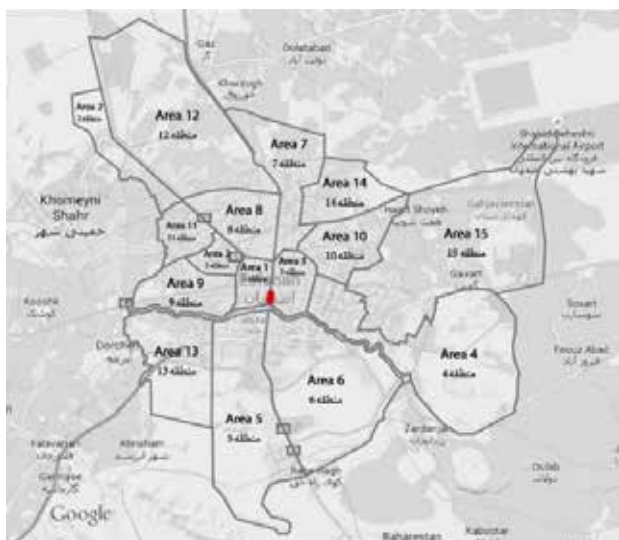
Gaz
Dolatabad
دولت آباد
Khorzugh
Area 2
2 منطقه
Area 12
منطقه 12
Area 7
منطقه 7
Shahid Beheshti International Airport
فرودگاه بین المللی شهید بهشتی اصفهان
Area 14
منطقه 14
Khomeyni Shahr
خمینی شهر
Area 8
منطقه 8
Area 11
منطقه 11
Haft Shoyeh
هفت شویه
Area 10
منطقه 10
Area 15
منطقه 15
Area 3
منطقه 3
Area 1
منطقه 1
Area 9
منطقه 9
Gavart
Koosha
کوشک
Sovari
Dorcheh
درچه
Area 13
منطقه 13
Feyzabad
فیروز آباد
Area 4
منطقه 4
Area 6
منطقه 6
Area 5
منطقه 5
Zarderjan
Falavarjan
فلاورجان
Abrisham
ابریشم
Dolab
دولاب
Garmabe
Kuh-e Rahe Hagh
Baharestan
بهارستان
Kabootar
Google